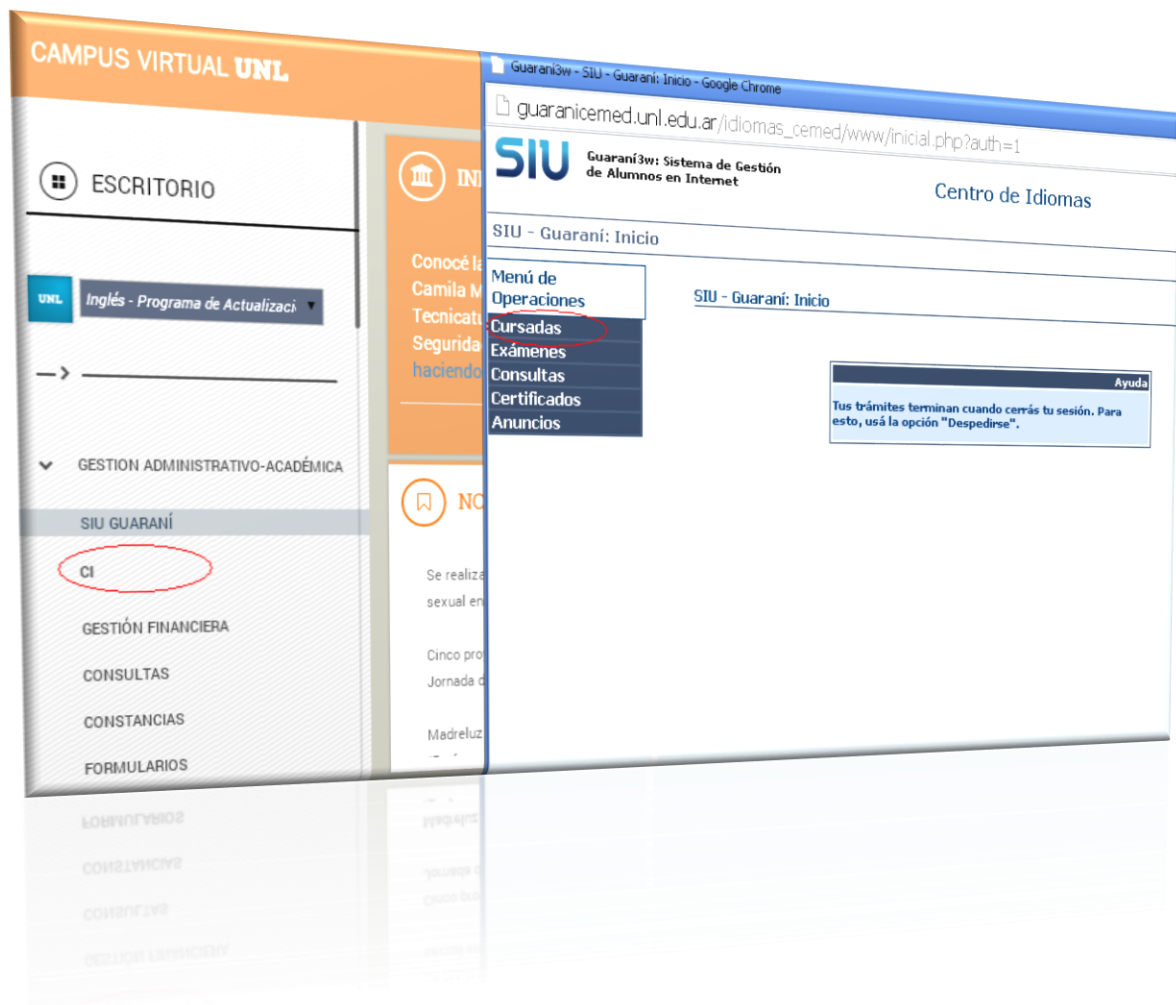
CAMPUS VIRTUAL UNL

ESCRITORIO

UNL Inglés - Programa de Actualizaci

GESTION ADMINISTRATIVO-ACADÉMICA

SIU GUARANÍ

CI

GESTIÓN FINANCIERA

CONSULTAS

CONSTANCIAS

FORMULARIOS

IN

Conocé la
Camila M
Tecnicatu
Segurida
haciendo

NO

Se realiza
sexual en

Cinco pro
Jornada d

Madreluz

Guaraní3w - SIU - Guaraní: Inicio - Google Chrome

guaranicemed.unl.edu.ar/idiomas_cemed/www/inicial.php?auth=1

SIU

Guaraní3w: Sistema de Gestión de Alumnos en Internet

Centro de Idiomas

SIU - Guaraní: Inicio

Menú de Operaciones

Cursadas
Exámenes
Consultas
Certificados
Anuncios

SIU - Guaraní: Inicio

Ayuda

Tus trámites terminan cuando cerrás tu sesión. Para esto, usá la opción "Despedirse".